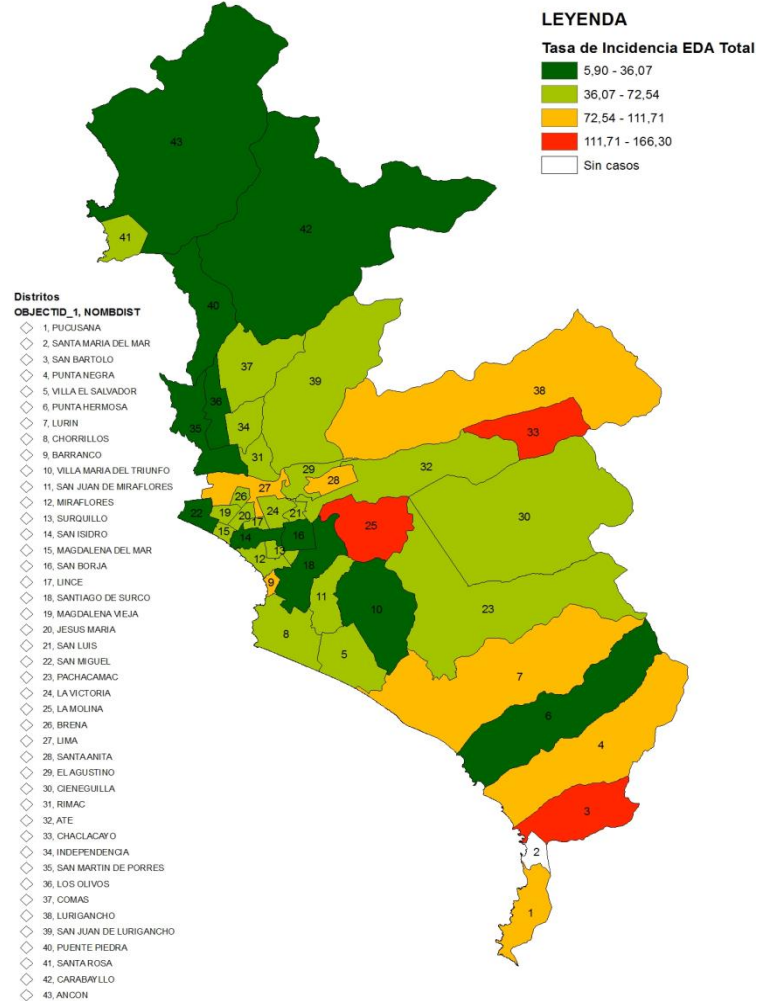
LEYENDA

Tasa de Incidencia EDA Total

5,90 - 36,07
36,07 - 72,54
72,54 - 111,71
111,71 - 166,30
Sin casos

Distritos
OBJECTID_1, NOMBDIST
1, PUCUSANA
2, SANTA MARIA DEL MAR
3, SAN BARTOLO
4, PUNTA NEGRA
5, VILLA EL SALVADOR
6, PUNTA HERMOSA
7, LURIN
8, CHORRILLOS
9, BARRANCO
10, VILLA MARIA DEL TRIUNFO
11, SAN JUAN DE MIRAFLORES
12, MIRAFLORES
13, SURQUILLO
14, SAN ISIDRO
15, MAGDALENA DEL MAR
16, SAN BORJA
17, LINCE
18, SANTIAGO DE SURCO
19, MAGDALENA VIEJA
20, JESUS MARIA
21, SAN LUIS
22, SAN MIGUEL
23, PACHACAMAC
24, LA VICTORIA
25, LA MOLINA
26, BRENA
27, LIMA
28, SANTAANITA
29, EL AGUSTINO
30, CIENEGUILLA
31, RIMAC
32, ATE
33, CHACLACAYO
34, INDEPENDENCIA
35, SAN MARTIN DE PORRES
36, LOS OLIVOS
37, COMAS
38, LURIGANCHO
39, SAN JUAN DE LURIGANCHO
40, PUENTE PIEDRA
41, SANTA ROSA
42, CARABAYLLO
43, ANCON

43
41
42
40
37
39
38
36
35
34
31
33
29
28
32
27
22
19
26
24
21
20
17
15
14
16
25
30
13
12
18
9
11
10
23
8
5
7
6
4
3
2
1